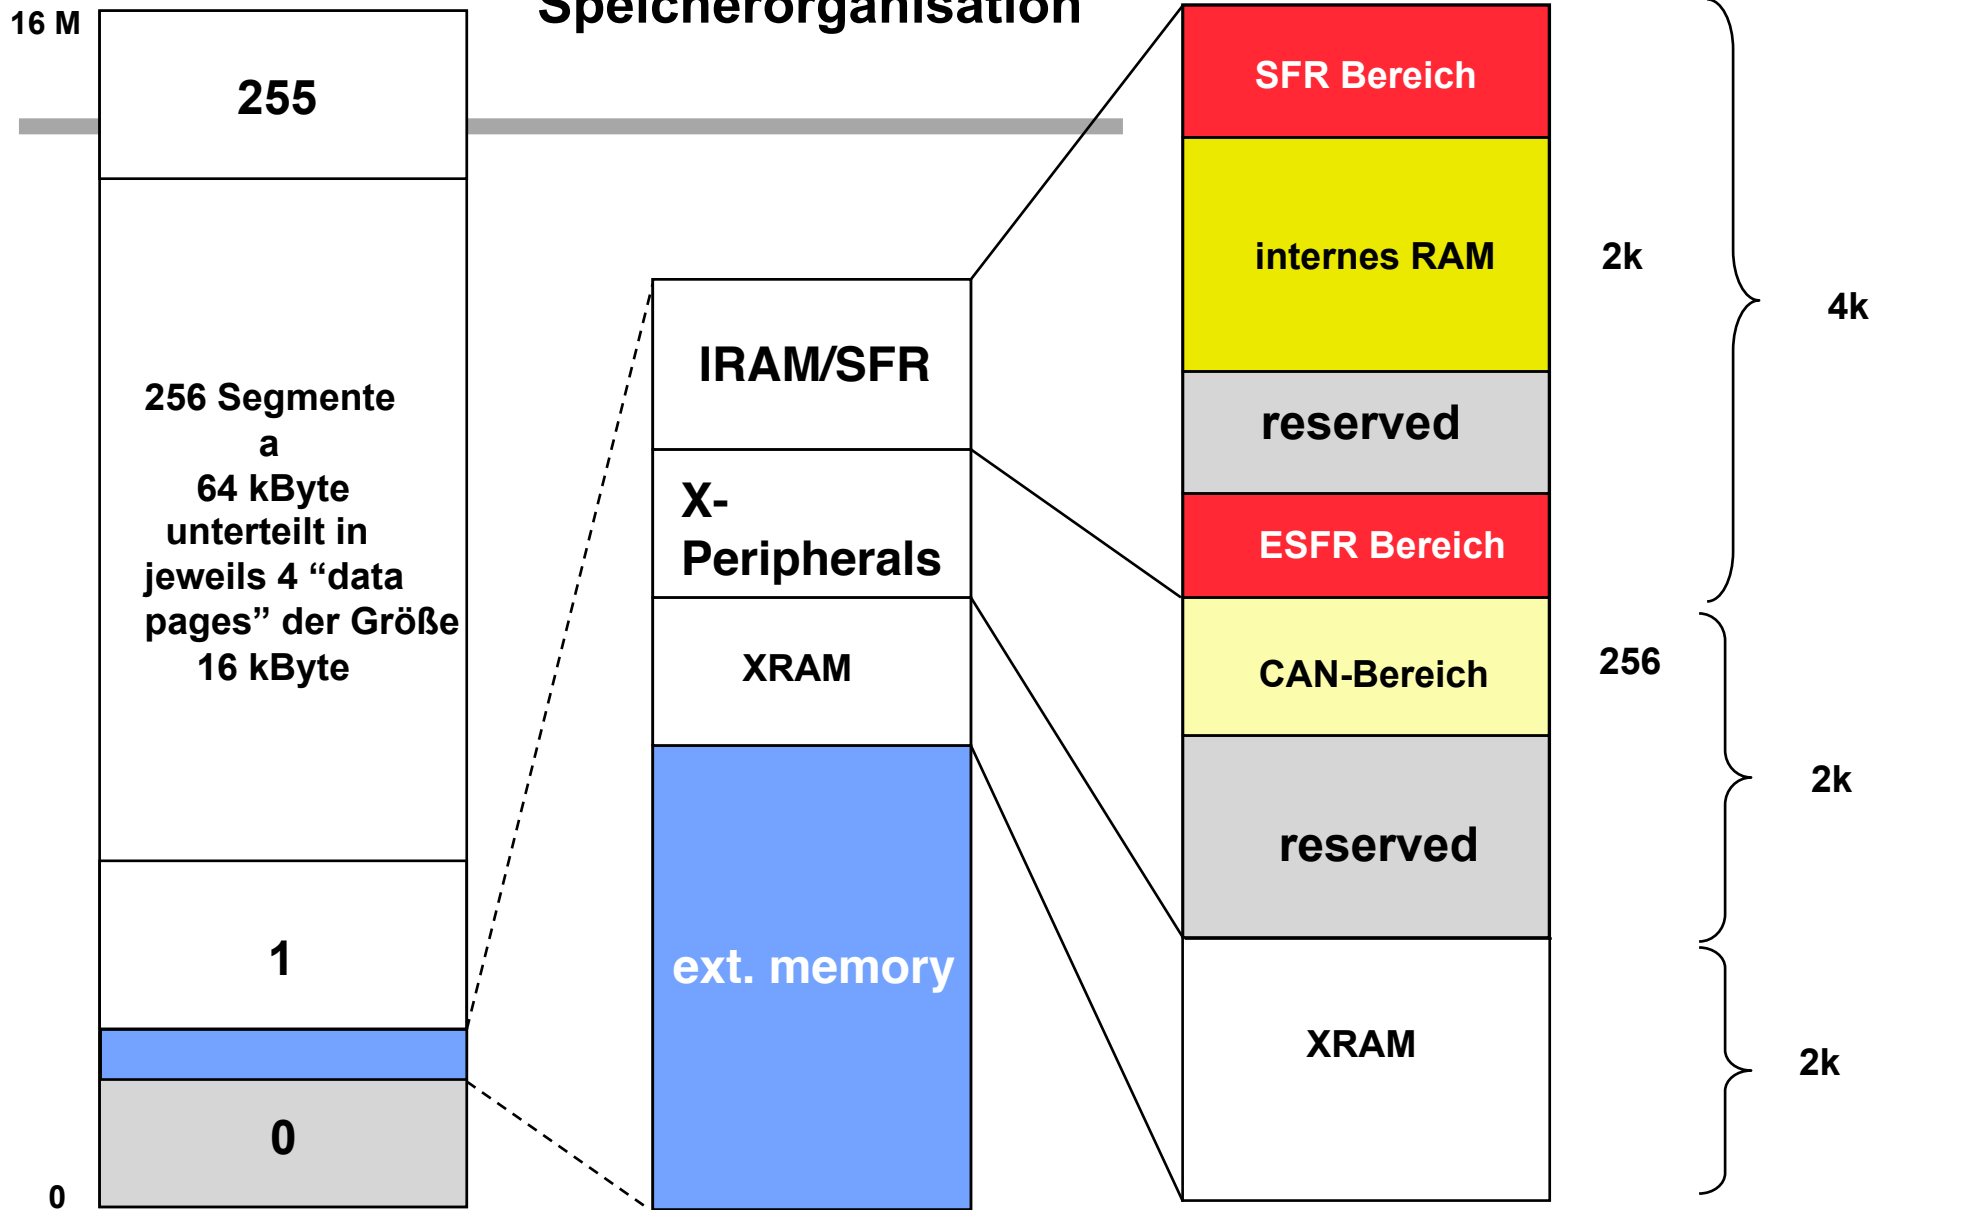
Speicherorganisation

16 M

255

256 Segmente
a
64 kByte
unterteilt in
jeweils 4 “data
pages” der Größe
16 kByte

1

0

0

IRAM/SFR

X-
Peripherals

XRAM

ext. memory

SFR Bereich

internes RAM

reserved

ESFR Bereich

CAN-Bereich

reserved

XRAM

2k

4k

256

2k

2k